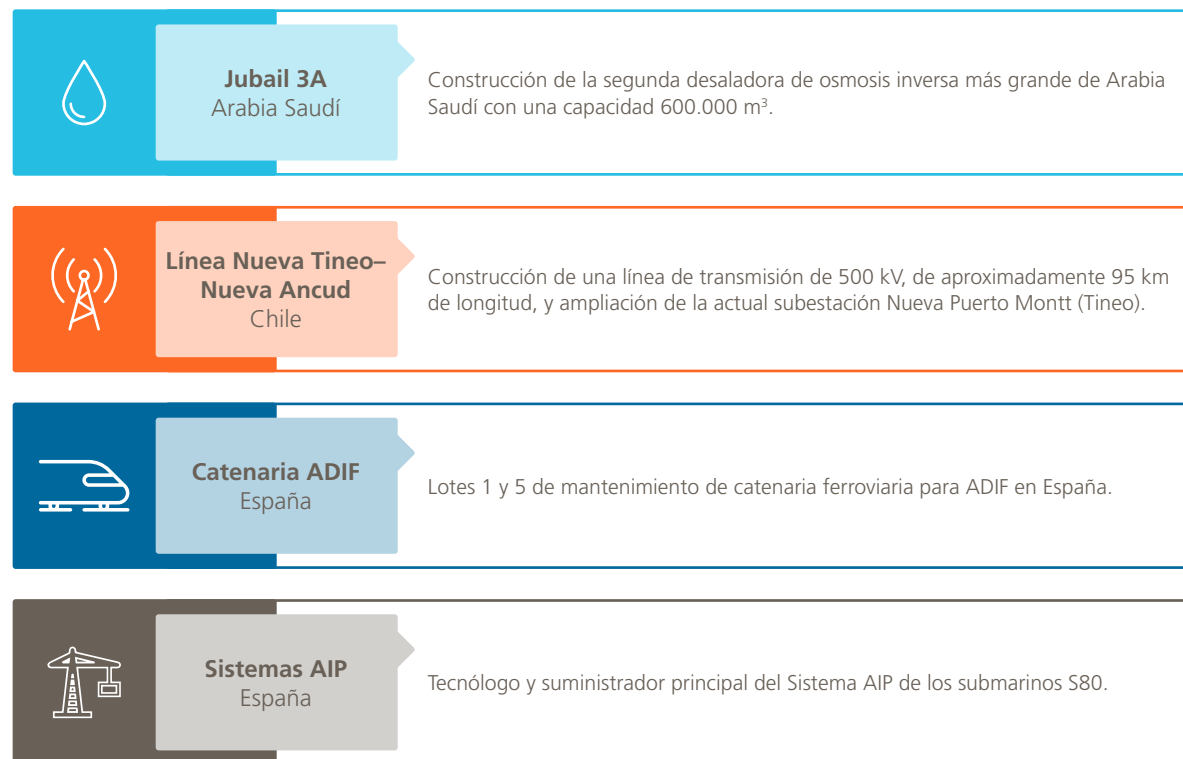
**Jubail 3A**
Arabia Saudí

Construcción de la segunda desaladora de osmosis inversa más grande de Arabia Saudí con una capacidad 600.000 m$^3$.

**Línea Nueva Tineo–Nueva Ancud**
Chile

Construcción de una línea de transmisión de 500 kV, de aproximadamente 95 km de longitud, y ampliación de la actual subestación Nueva Puerto Montt (Tineo).

**Catenaria ADIF**
España

Lotes 1 y 5 de mantenimiento de catenaria ferroviaria para ADIF en España.

**Sistemas AIP**
España

Tecnólogo y suministrador principal del Sistema AIP de los submarinos S80.